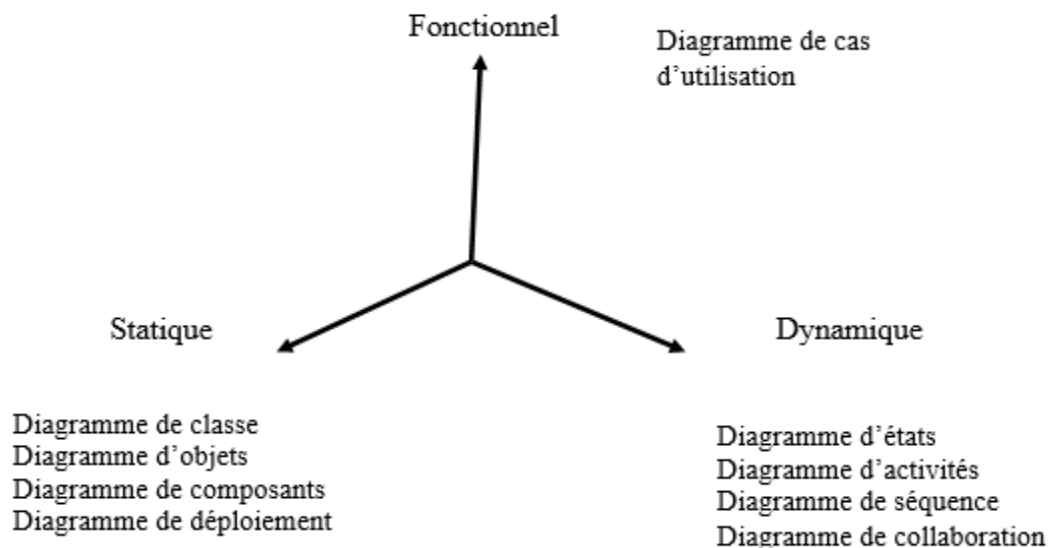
Fonctionnel

Diagramme de cas d’utilisation

Statique

Dynamique

Diagramme de classe
Diagramme d’objets
Diagramme de composants
Diagramme de déploiement

Diagramme d’états
Diagramme d’activités
Diagramme de séquence
Diagramme de collaboration